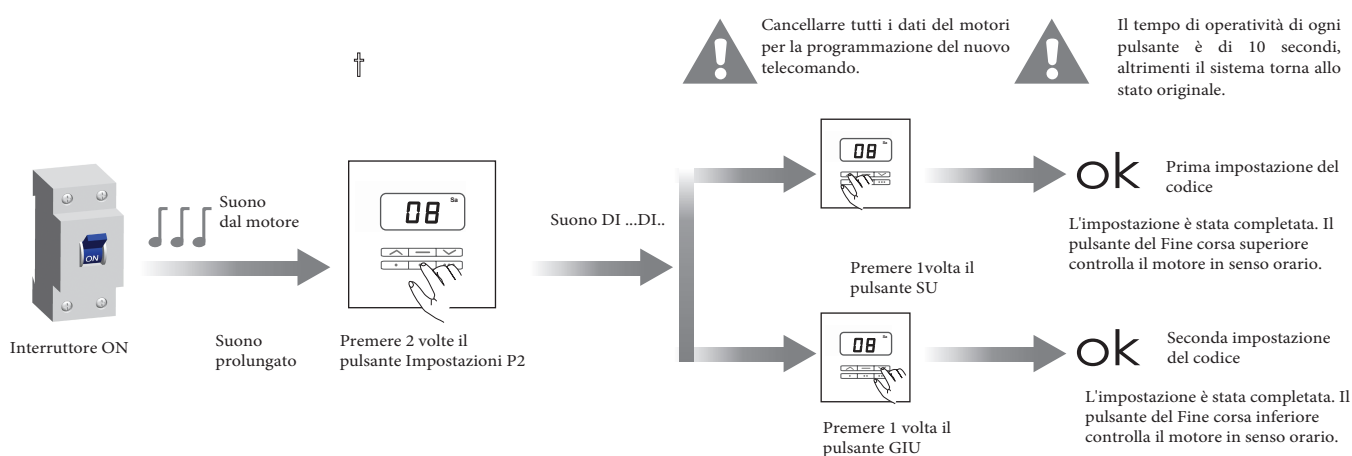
Cancellarre tutti i dati del motori per la programmazione del nuovo telecomando.

Il tempo di operatività di ogni pulsante è di 10 secondi, altrimenti il sistema torna allo stato originale.

†

ON

Interruttore ON

Suono dal motore

Suono prolungato

08

Premere 2 volte il pulsante Impostazioni P2

Suono DI ...DI..

08

Premere 1volta il pulsante SU

08

Premere 1 volta il pulsante GIU

ok

Prima impostazione del codice

L'impostazione è stata completata. Il pulsante del Fine corsa superiore controlla il motore in senso orario.

ok

Seconda impostazione del codice

L'impostazione è stata completata. Il pulsante del Fine corsa inferiore controlla il motore in senso orario.